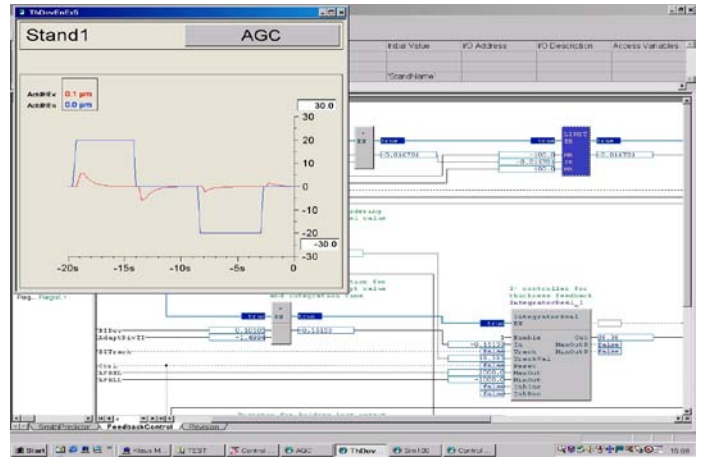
ThDevEnExS

Stand1

AGC

ActiHFx 0.1 µm
ActiHFx 0.0 µm

30.0
30
20
10
0
-10
-20
-30.0
-30

-20s
-15s
-10s
-5s
0

Initial Value
I/O Address
I/O Description
Access Variables

'StandName'

LIMIT
RR
MN
IN
MX

-0.016701
-0.016701

Integratorreal
EN

Enable
In
Track
TrackVal
Reset
MaxOut
MinOut
IntOut
IntOut

Out
MaxOutR
MinOutR

0.3010
-1.4229
-0.1515
-0.1513
False
False
False
False
1000.0
-1000.0
False
False
0.36

TIDev
AdaptGivTI
TITrack
Ctrl
ArBEL
ArBEL

Reg... Regist...

SmithPredictor
FeedbackControl
Revision

Start
Klaus M...
TEST
Control...
AGC
ThDev...
Sim130
Control...
15:08